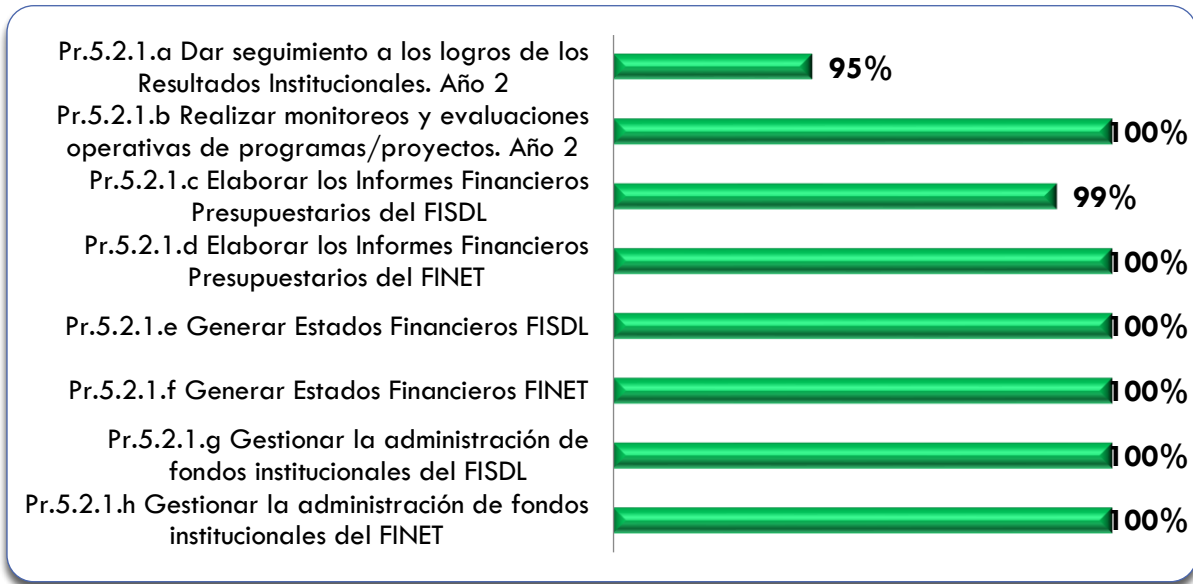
Pr.5.2.1.a Dar seguimiento a los logros de los Resultados Institucionales. Año 2

95%

Pr.5.2.1.b Realizar monitoreos y evaluaciones operativas de programas/proyectos. Año 2

100%

Pr.5.2.1.c Elaborar los Informes Financieros Presupuestarios del FISDL

99%

Pr.5.2.1.d Elaborar los Informes Financieros Presupuestarios del FINET

100%

Pr.5.2.1.e Generar Estados Financieros FISDL

100%

Pr.5.2.1.f Generar Estados Financieros FINET

100%

Pr.5.2.1.g Gestionar la administración de fondos institucionales del FISDL

100%

Pr.5.2.1.h Gestionar la administración de fondos institucionales del FINET

100%